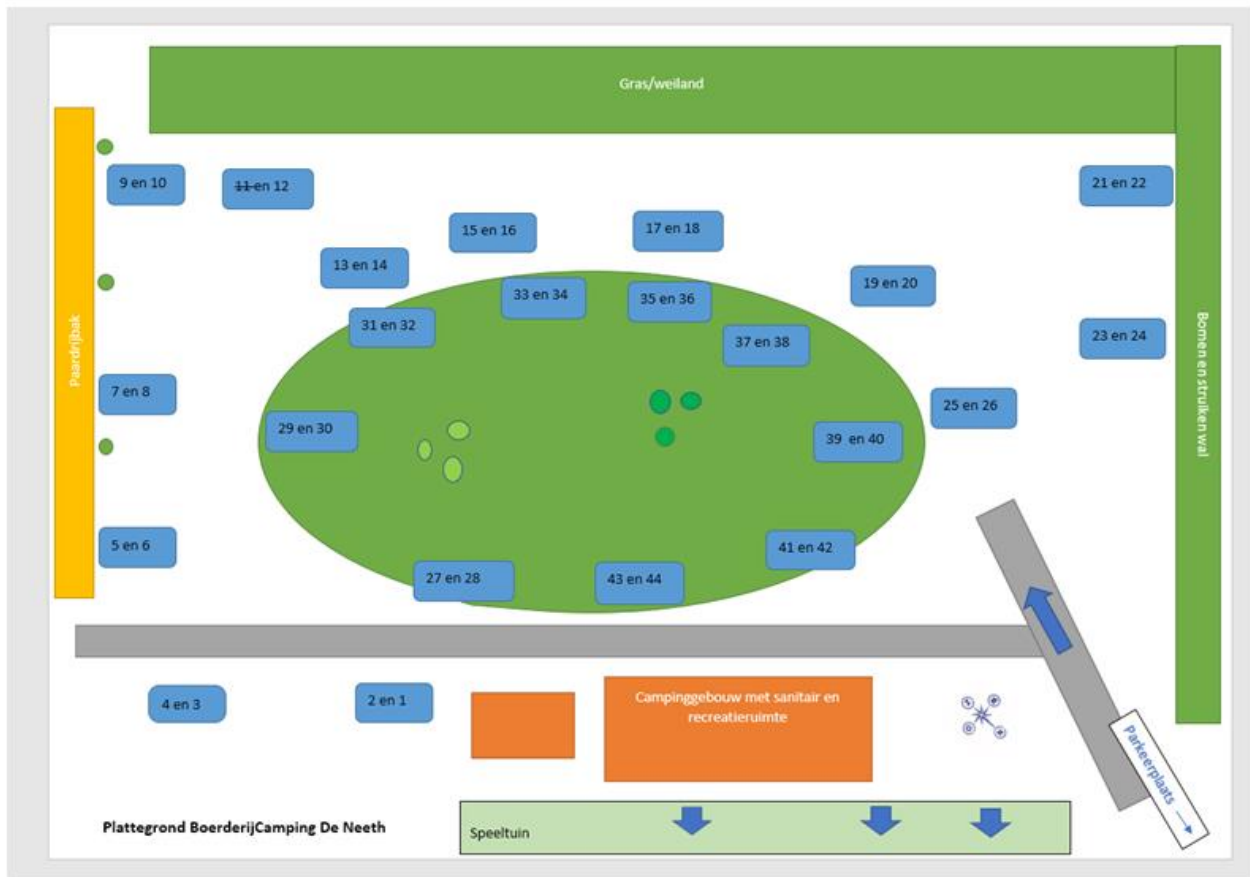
Gras/weiland

Paardrijbak

9 en 10

11 en 12

15 en 16

17 en 18

21 en 22

13 en 14

33 en 34

35 en 36

19 en 20

31 en 32

37 en 38

23 en 24

Bomen en struiken wal

7 en 8

25 en 26

29 en 30

39 en 40

5 en 6

41 en 42

27 en 28

43 en 44

4 en 3

2 en 1

Campinggebouw met sanitair en recreatieruimte

Parkeerplaats

Plattegrond BoerderijCamping De Neeth

Speeltuin